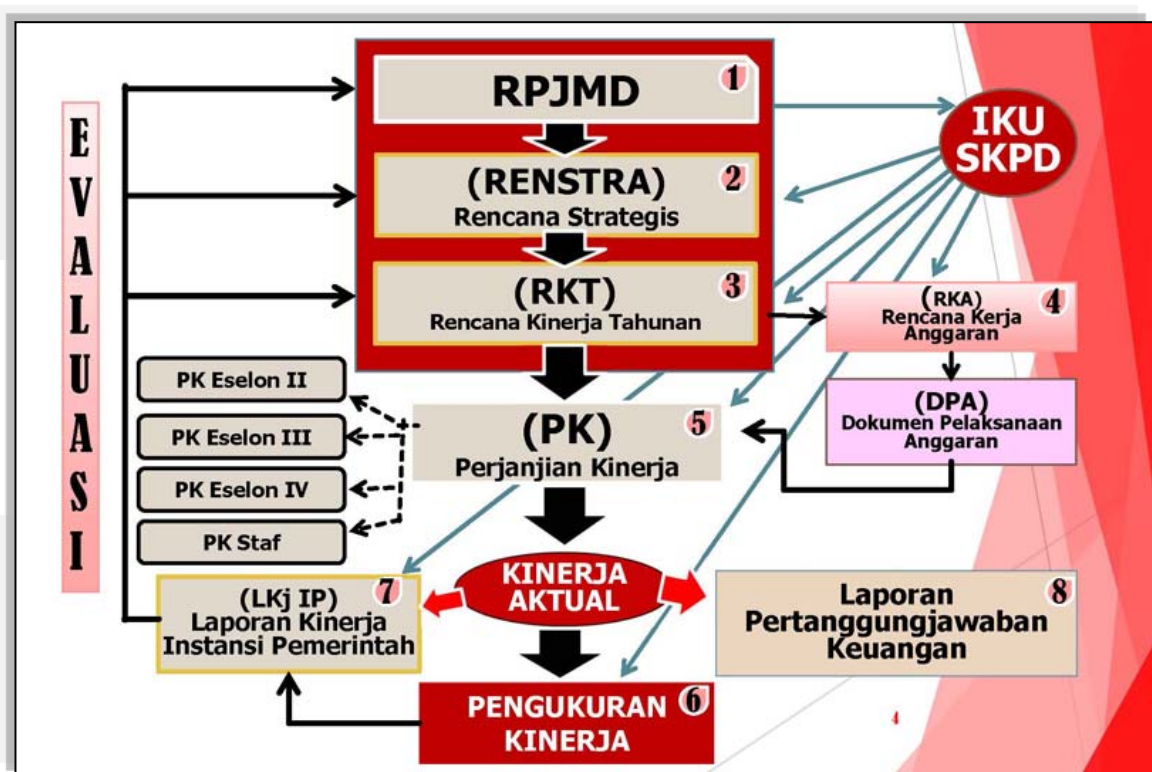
E
V
A
L
U
A
S
I

RPJMD 1

IKU SKPD

(RENSTRA) 2
Rencana Strategis

(RKT) 3
Rencana Kinerja Tahunan

(RKA) 4
Rencana Kerja Anggaran

(DPA)
Dokumen Pelaksanaan Anggaran

PK Eselon II

PK Eselon III

PK Eselon IV

PK Staf

(PK) 5
Perjanjian Kinerja

KINERJA AKTUAL

(LKj IP) 7
Laporan Kinerja Instansi Pemerintah

Laporan Pertanggungjawaban Keuangan 8

PENGUKURAN KINERJA 6

4